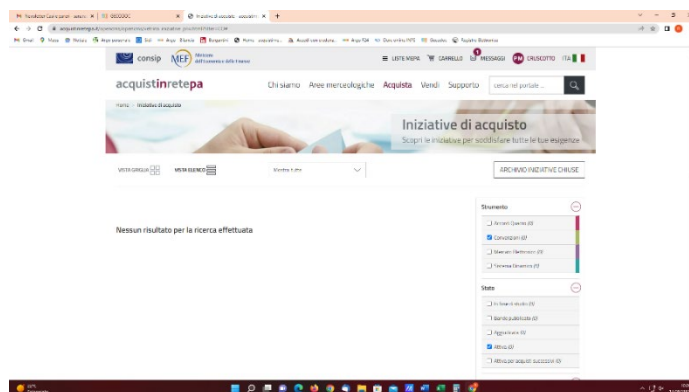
consip MEF Ministero dell'Economia e delle Finanze

LISTE MEPA CARRELLO MESSAGGI CRUSCOTTO ITA

acquistinretepa

Chi siamo Aree merceologiche Acquista Vendi Supporto

cerca nel portale ...

Home > Iniziative di acquisto

Iniziative di acquisto

Scopri le iniziative per soddisfare tutte le tue esigenze

VISTA GRIGLIA VISTA ELENCO

Mostra tutto

ARCHIVIO INIZIATIVE CHIUSE

Nessun risultato per la ricerca effettuata

Strumento

Accordi Quadro (0)

Convenzioni (0)

Mercato Elettronico (0)

Sistema Dinamico (0)

Stato

In fase di studio (0)

Bando pubblicato (0)

Aggiudicata (0)

Attiva (0)

Attiva per atti successivi (0)